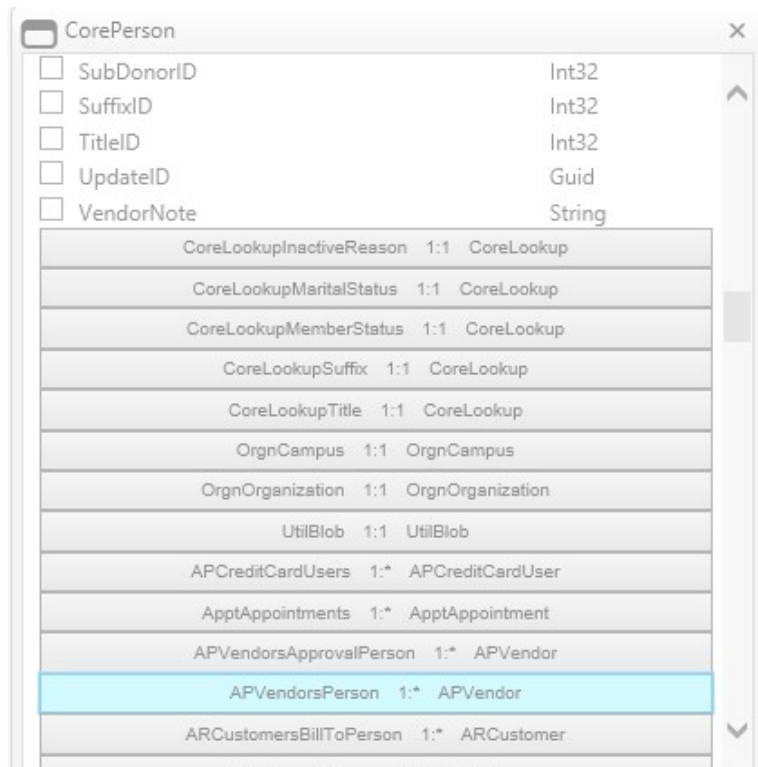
CorePerson
×

SubDonorID Int32
SuffixID Int32
TitleID Int32
UpdateID Guid
VendorNote String

CoreLookupInactiveReason 1:1 CoreLookup
CoreLookupMaritalStatus 1:1 CoreLookup
CoreLookupMemberStatus 1:1 CoreLookup
CoreLookupSuffix 1:1 CoreLookup
CoreLookupTitle 1:1 CoreLookup
OrgnCampus 1:1 OrgnCampus
OrgnOrganization 1:1 OrgnOrganization
UtilBlob 1:1 UtilBlob
APCreditCardUsers 1:* APCreditCardUser
ApptAppointments 1:* ApptAppointment
APVendorsApprovalPerson 1:* APVendor
APVendorsPerson 1:* APVendor
ARCustomersBillToPerson 1:* ARCustomer